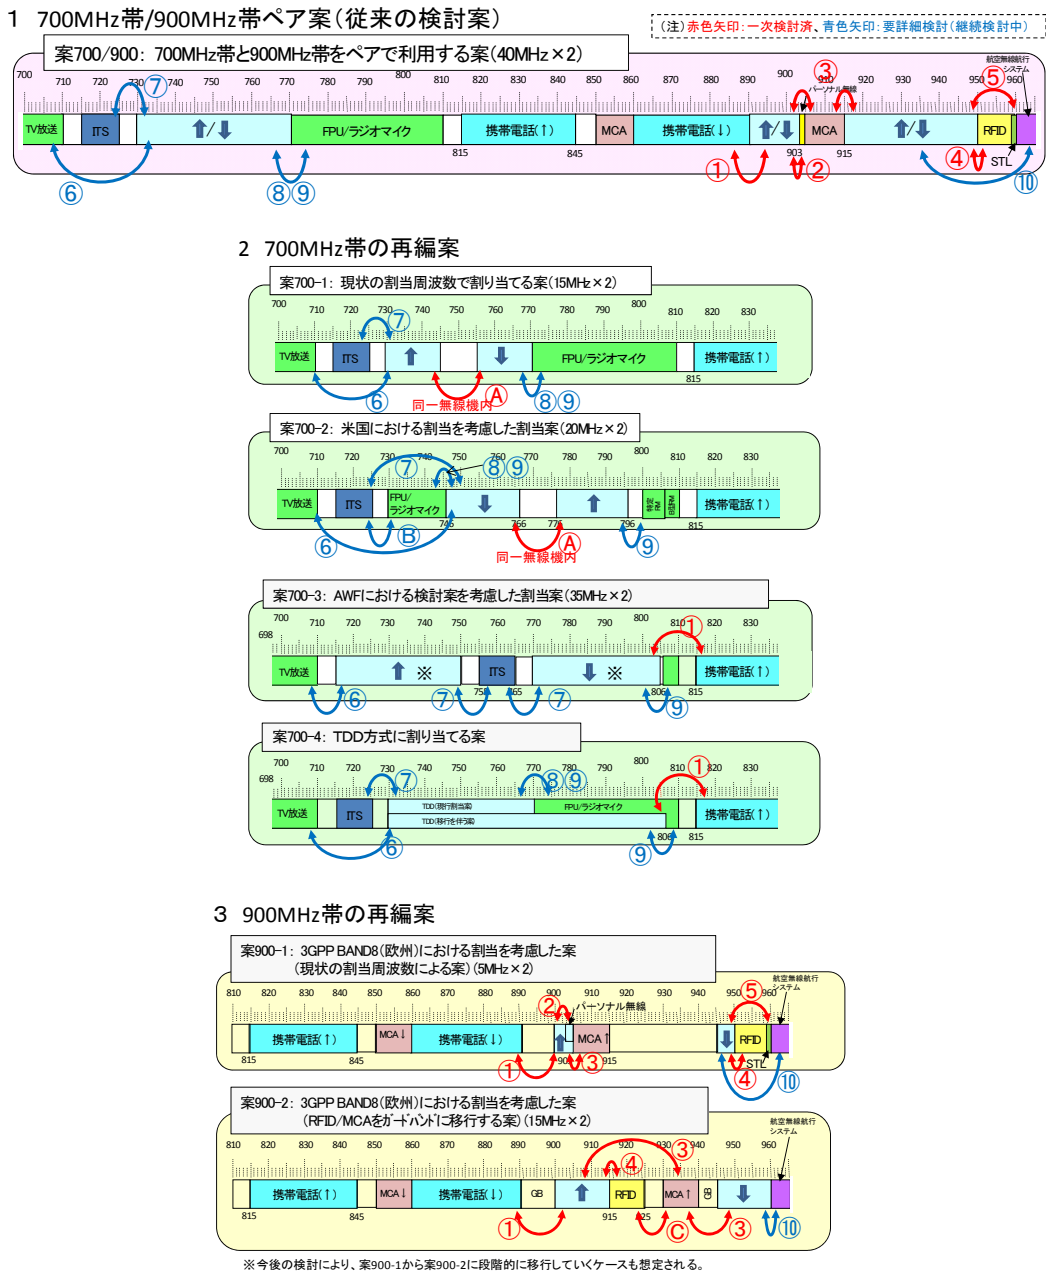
1 700MHz帯/900MHz帯ペア案（従来の検討案）

（注）赤色矢印：一次検討済、青色矢印：要詳細検討（継続検討中）

案700/900：700MHz帯と900MHz帯をペアで利用する案（40MHz×2）

700 710 720 730 740 750 760 770 780 790 800 810 820 830 840 850 860 870 880 890 900 910 920 930 940 950 960

TV放送 ITS ⬆/⬇ FPU/ラジオマイク 携帯電話(↑) MCA 携帯電話(↓) ⬆/⬇ MCA ⬆/⬇ RFID

815 845 903 915

パーソナル無線 航空無線航行システム STL

① ② ③ ④ ⑤ ⑥ ⑦ ⑧⑨ ⑩

2 700MHz帯の再編案

案700-1：現状の割当周波数で割り当てる案（15MHz×2）

700 710 720 730 740 750 760 770 780 790 800 810 820 830

TV放送 ITS ⬆ ⬇ FPU/ラジオマイク 携帯電話(↑)

815

⑥ ⑦ Ⓐ 同一無線機内 ⑧⑨

案700-2：米国における割当を考慮した割当案（20MHz×2）

700 710 720 730 740 750 760 770 780 790 800 810 820 830

TV放送 ITS FPU/ラジオマイク ⬇ ⬆ 携帯電話(↑)

746 766 776 796 815

⑥ Ⓑ ⑦ ⑧⑨ Ⓐ 同一無線機内 ⑨

案700-3：AWFにおける検討案を考慮した割当案（35MHz×2）

698 700 710 720 730 740 750 760 770 780 790 800 810 820 830

TV放送 ⬆ ※ ITS ⬇ ※ 携帯電話(↑)

758 765 806 815

⑥ ⑦ ⑦ ⑨ ①

案700-4：TDD方式に割り当てる案

698 700 710 720 730 740 750 760 770 780 790 800 810 820 830

TV放送 ITS TDD(現行割当案) FPU/ラジオマイク TDD(移行を伴う案) 携帯電話(↑)

806 815

⑥ ⑦ ⑧⑨ ⑨ ①

3 900MHz帯の再編案

案900-1：3GPP BAND8(欧州)における割当を考慮した案
（現状の割当周波数による案）（5MHz×2）

810 820 830 840 850 860 870 880 890 900 910 920 930 940 950 960

携帯電話(↑) MCA↓ 携帯電話(↓) ⬆ MCA↑ ⬇ RFID

815 845 905 915

パーソナル無線 航空無線航行システム STL

① ② ③ ④ ⑤ ⑩

案900-2：3GPP BAND8(欧州)における割当を考慮した案
（RFID/MCAをガードバンドに移行する案）（15MHz×2）

810 820 830 840 850 860 870 880 890 900 910 920 930 940 950 960

携帯電話(↑) MCA↓ 携帯電話(↓) GB ⬆ RFID MCA↑ GB ⬇

815 845 915 925

航空無線航行システム

① ③ ④ Ⓒ ③ ⑩

※今後の検討により、案900-1から案900-2に段階的に移行していくケースも想定される。